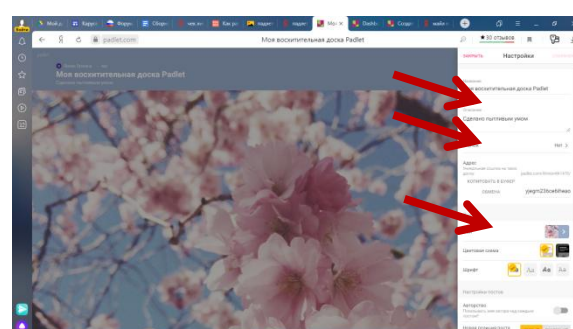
Mail.ru | Карусе | Форум | Сборн | чек-л | Как ра | задан | задан | Моя | Dashb | Созда | найти

Яндекс

padlet.com

Моя восхитительная доска Padlet

30 отзывов

Настройки

Моя восхитительная доска Padlet

Сделано пытливым умом

Адрес

КОПИРОВАТЬ В БУФЕР

ЗАМЕНА

yjegm23bcvb9weo

Цветовая схема

Шрифт

Aa

Aa

Aa

Настройки постов

Авторство

Новая позиция поста